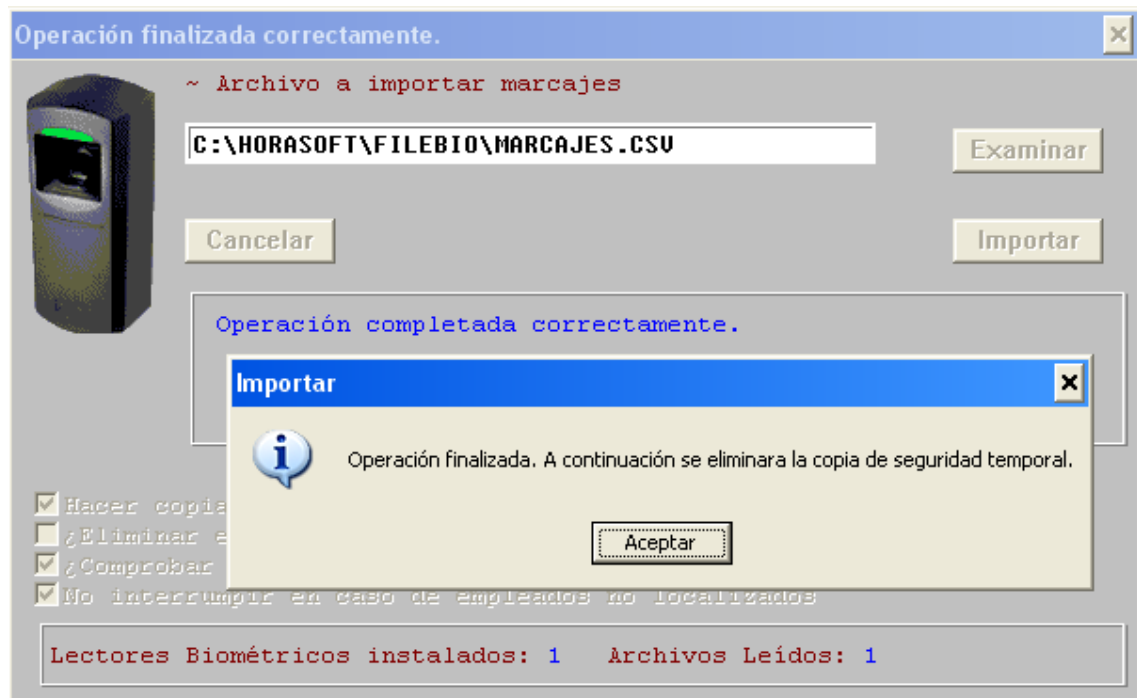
Operación finalizada correctamente.

~ Archivo a importar marcajes

C:\HORASOFT\FILEBIO\MARCAJES.CSV

Examinar

Cancelar

Importar

Operación completada correctamente.

Importar

Operación finalizada. A continuación se eliminara la copia de seguridad temporal.

Aceptar

Hacer copia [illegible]
¿Eliminar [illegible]
¿Comprobar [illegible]
No interrumpir en caso de empleados no localizados

Lectores Biométricos instalados: 1 Archivos Leídos: 1